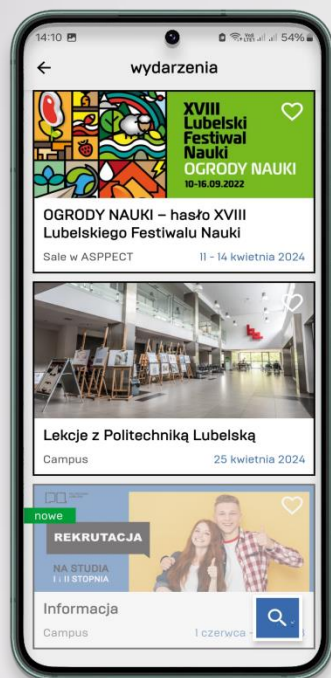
14:10
54%

wydarzenia

XVIII Lubelski Festiwal Nauki
OGRODY NAUKI
10-16.09.2022

OGRODY NAUKI – hasło XVIII Lubelskiego Festiwalu Nauki

Sale w ASPPECT
11 - 14 kwietnia 2024

Lekcje z Politechniką Lubelską

Campus
25 kwietnia 2024

nowe

REKRUTACJA

NA STUDIA
I i II STOPNIA

Informacja

Campus
1 czerwca - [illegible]